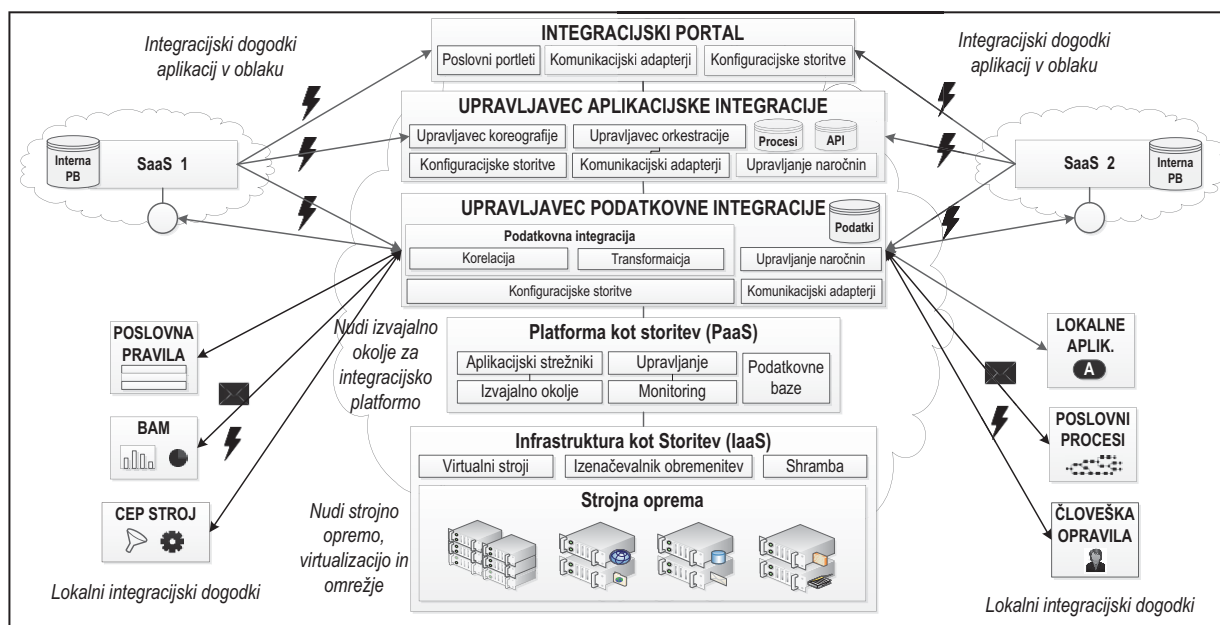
Integracijski dogodki aplikacij v oblaku

INTEGRACIJSKI PORTAL
Poslovni portleti
Komunikacijski adapterji
Konfiguracijske storitve

Integracijski dogodki aplikacij v oblaku

UPRAVLJAVEC APLIKACIJSKE INTEGRACIJE
Upravljavec koreografije
Upravljavec orkestracije
Procesi
API
Konfiguracijske storitve
Komunikacijski adapterji
Upravljanje naročnin

Interna PB
SaaS 1

SaaS 2
Interna PB

UPRAVLJAVEC PODATKOVNE INTEGRACIJE
Podatki
Podatkovna integracija
Korelacija
Transformaicja
Upravljanje naročnin
Konfiguracijske storitve
Komunikacijski adapterji

POSLOVNA PRAVILA

Nudi izvajalno okolje za integracijsko platformo

Platforma kot storitev (PaaS)
Aplikacijski strežniki
Upravljanje
Podatkovne baze
Izvajalno okolje
Monitoring

LOKALNE APLIK.
A

BAM

POSLOVNI PROCESI

Infrastruktura kot Storitev (IaaS)
Virtualni stroji
Izenačevalnik obremenitev
Shramba

Strojna oprema

CEP STROJ

Nudi strojno opremo, virtualizacijo in omrežje

ČLOVEŠKA OPRAVILA

Lokalni integracijski dogodki

Lokalni integracijski dogodki